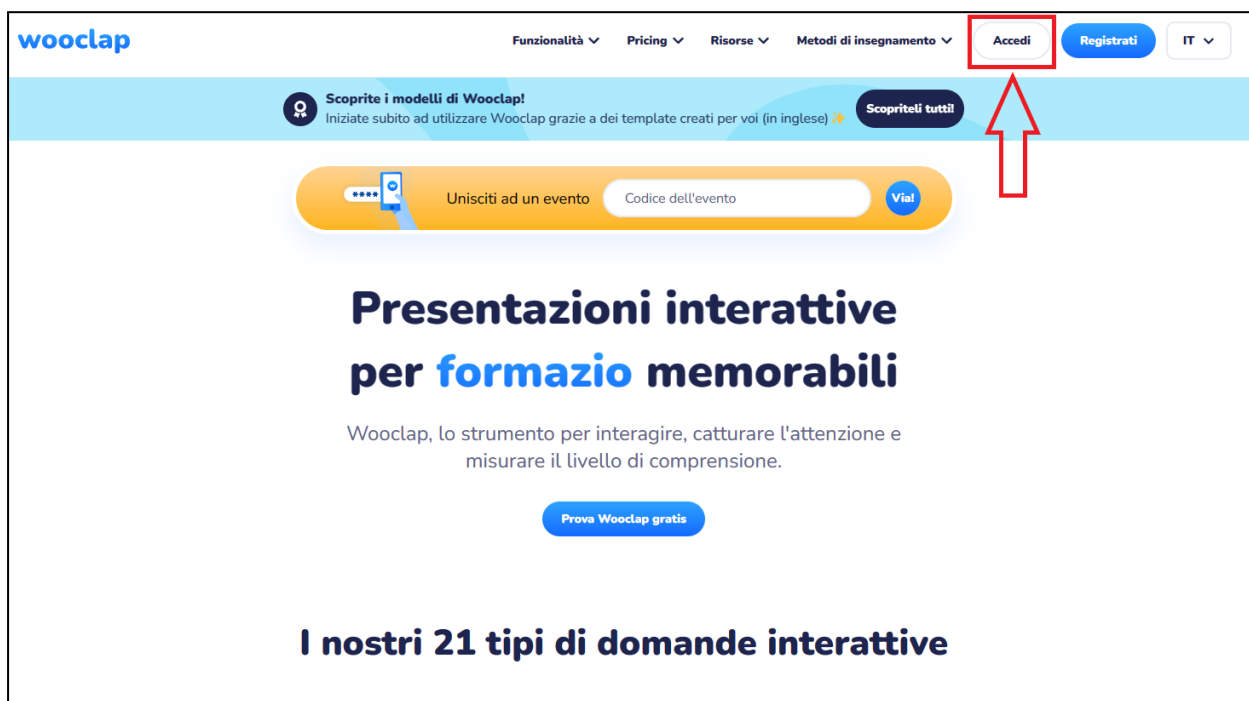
wooclap

Funzionalità Pricing Risorse Metodi di insegnamento Accedi Registrati IT

Scoprite i modelli di Wooclap!
Iniziate subito ad utilizzare Wooclap grazie a dei template creati per voi (in inglese) ✨
Scopriteli tutti!

****

Unisciti ad un evento
Codice dell'evento
Via!

Presentazioni interattive per formazio memorabili

Wooclap, lo strumento per interagire, catturare l'attenzione e misurare il livello di comprensione.

Prova Wooclap gratis

I nostri 21 tipi di domande interattive